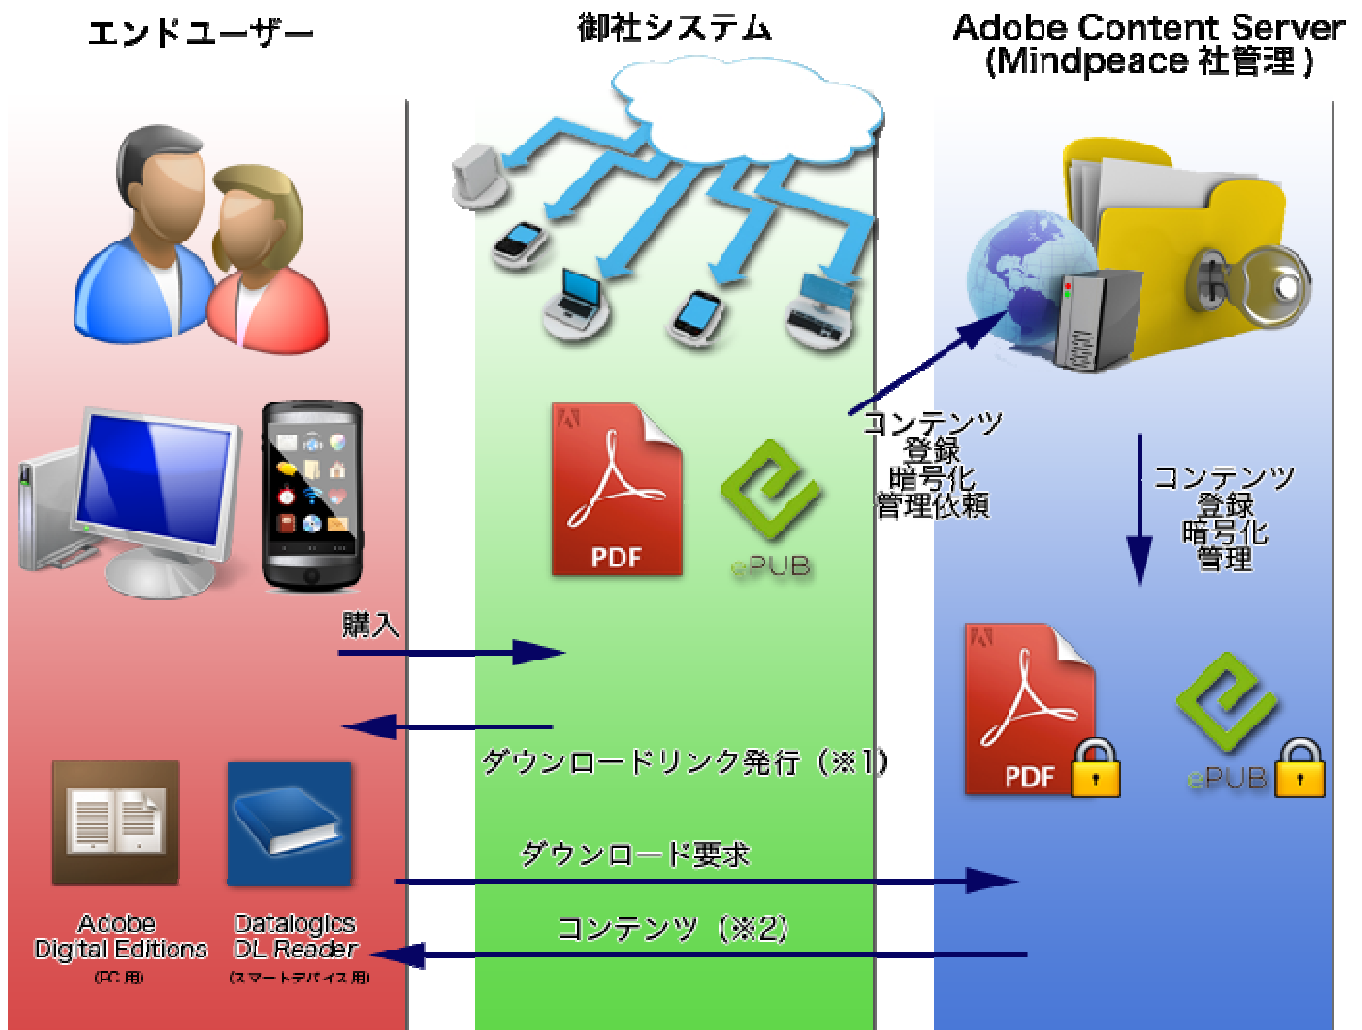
エンドユーザー

御社システム

Adobe Content Server
(Mindpeace 社管理)

PDF

ePUB

コンテンツ
登録
暗号化
管理依頼

コンテンツ
登録
暗号化
管理

PDF

ePUB

購入

ダウンロードリンク発行（※1）

ダウンロード要求

コンテンツ（※2）

Adobe
Digital Editions
(PC 用)

Datalogics
DL Reader
(スマートデバイス用)